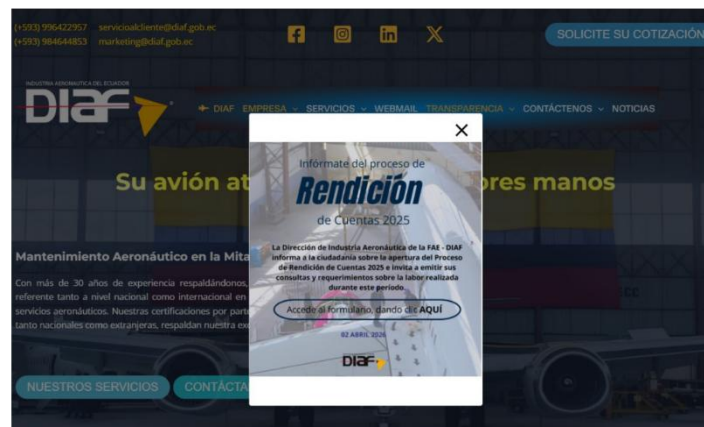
(+593) 996422957 servicioalcliente@diaf.gob.ec
(+593) 984644853 marketing@diaf.gob.ec

SOLICITE SU COTIZACIÓN

INDUSTRIA AERONÁUTICA DEL ECUADOR
DIAF

DIAF EMPRESA SERVICIOS WEBMAIL TRANSPARENCIA CONTÁCTENOS NOTICIAS

Su avión at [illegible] ores manos

Mantenimiento Aeronáutico en la Mita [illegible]

Con más de 30 años de experiencia respaldándonos, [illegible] referente tanto a nivel nacional como internacional en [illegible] servicios aeronáuticos. Nuestras certificaciones por parte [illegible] tanto nacionales como extranjeras, respaldan nuestra ex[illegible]

NUESTROS SERVICIOS CONTÁCTA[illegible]

×

Infórmate del proceso de
Rendición
de Cuentas 2025

La Dirección de Industria Aeronáutica de la FAE - DIAF informa a la ciudadanía sobre la apertura del Proceso de Rendición de Cuentas 2025 e invita a emitir sus consultas y requerimientos sobre la labor realizada durante este periodo.

Accede al formulario, dando clic AQUÍ

02 ABRIL 2026

DIAF